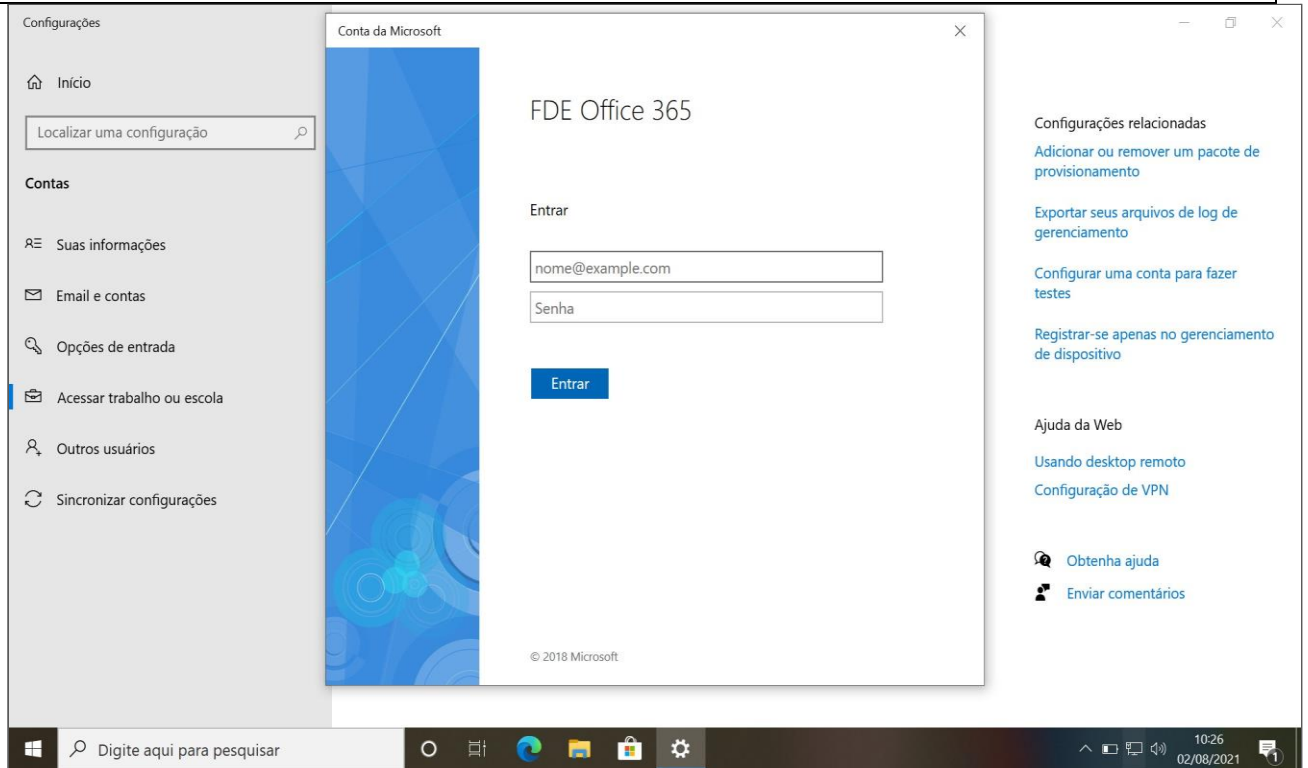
Configurações

Início

Localizar uma configuração

Contas

Suas informações

Email e contas

Opções de entrada

Acessar trabalho ou escola

Outros usuários

Sincronizar configurações

Conta da Microsoft

FDE Office 365

Entrar

nome@example.com

Senha

Entrar

© 2018 Microsoft

Configurações relacionadas

Adicionar ou remover um pacote de provisionamento

Exportar seus arquivos de log de gerenciamento

Configurar uma conta para fazer testes

Registrar-se apenas no gerenciamento de dispositivo

Ajuda da Web

Usando desktop remoto

Configuração de VPN

Obtenha ajuda

Enviar comentários

Digite aqui para pesquisar

10:26
02/08/2021

1